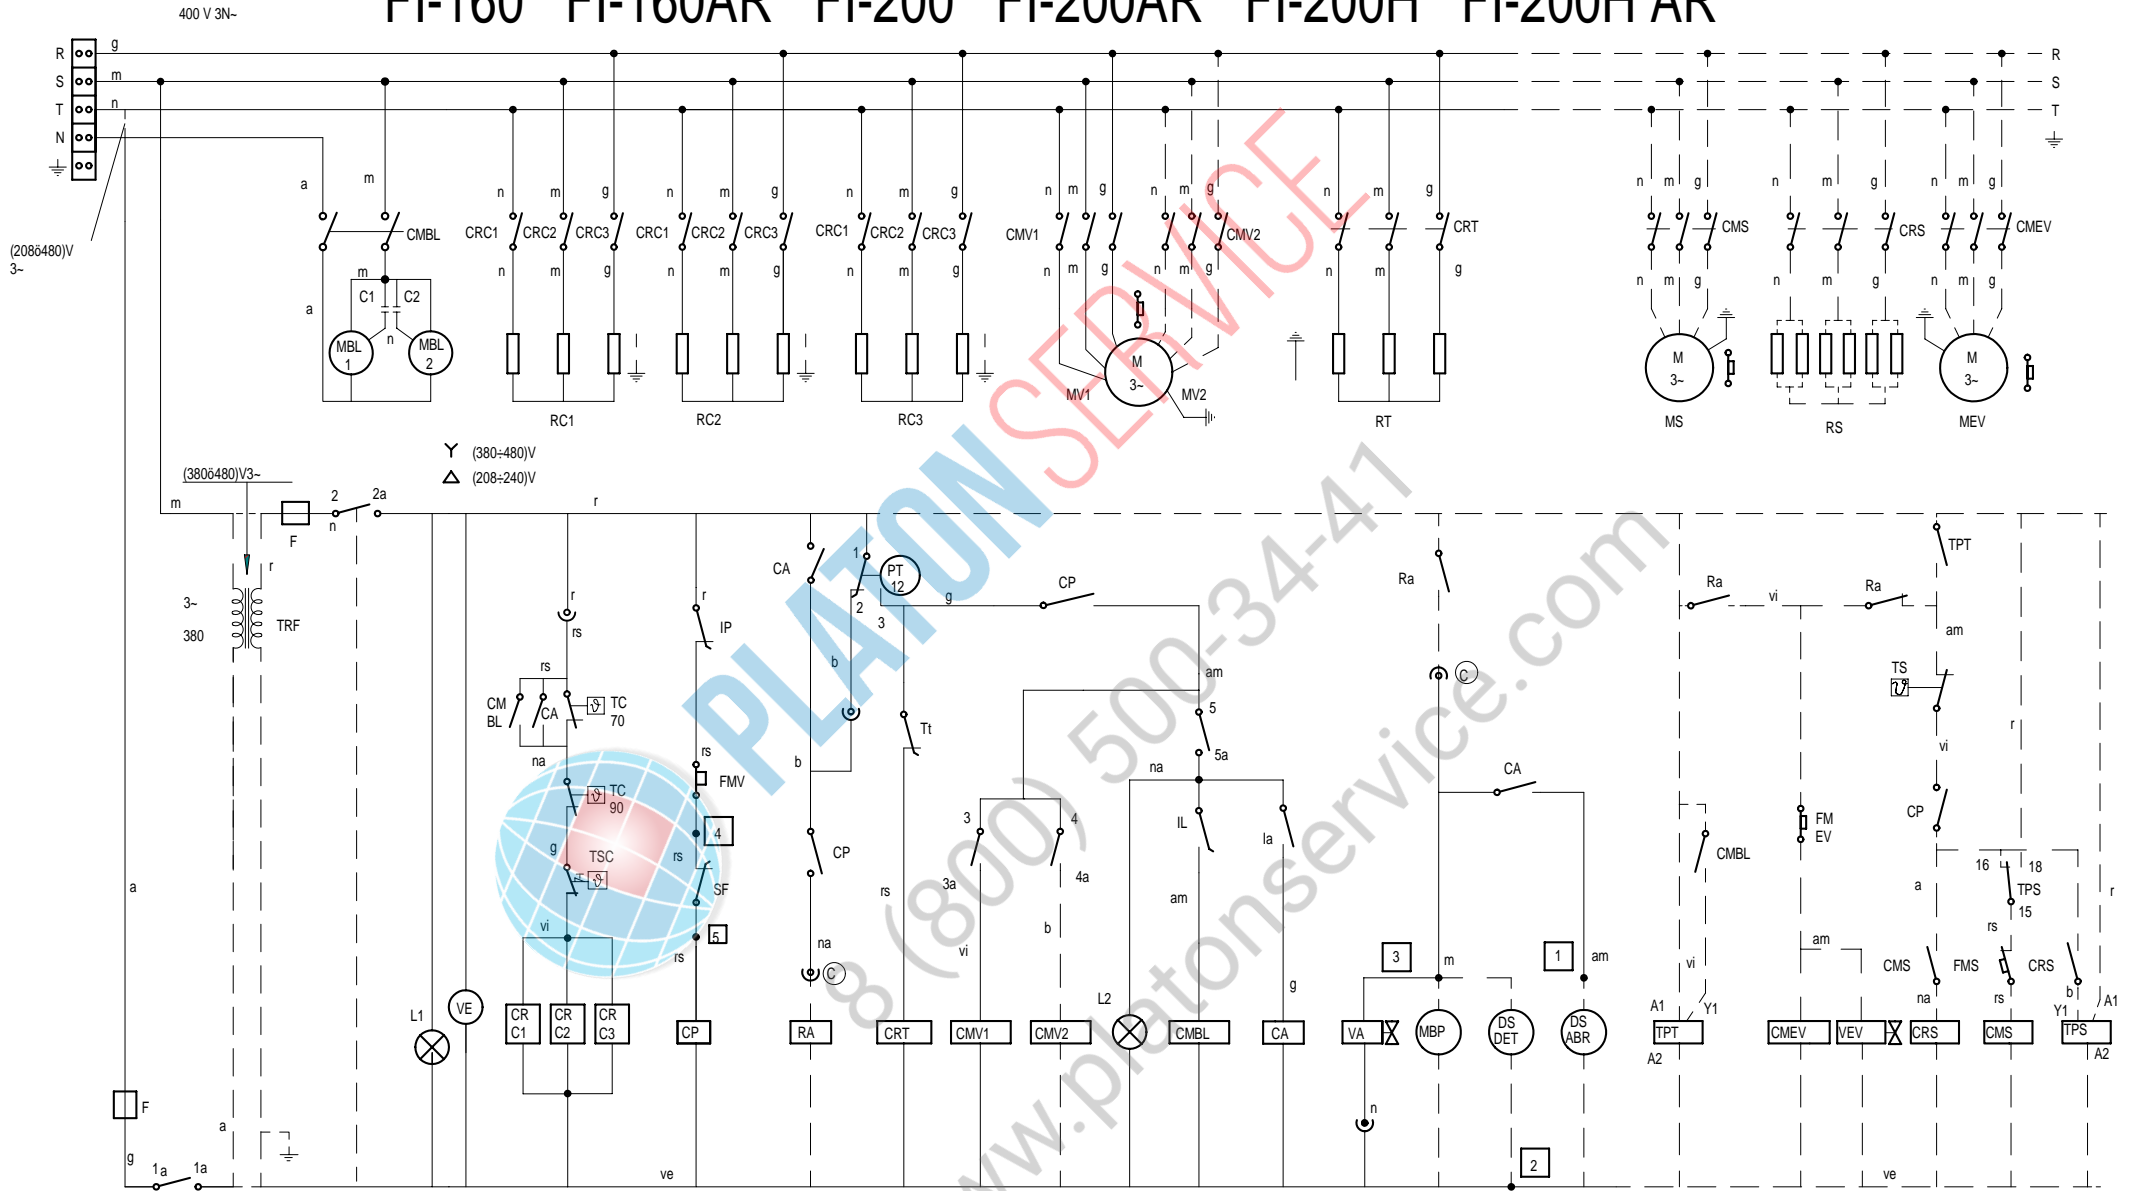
400 V 3N~

FI-160 FI-160AR FI-200 FI-200AR FI-200H FI-200H AR

R S T N
g m n
R S T

(208÷480)V 3~

a m CMBL m a C1 C2 n MBL 1 MBL 2

n m g CRC1 CRC2 CRC3 n m g RC1
n m g CRC1 CRC2 CRC3 n m g RC2
n m g CRC1 CRC2 CRC3 n m g RC3

n m g CMV1 n m g n m g CMV2 n m g MV1 M 3~ MV2

n m g CRT n m g RT

n m g CMS n m g M 3~ MS
n m g CRS n m g RS
n m g CMEV n m g M 3~ MEV

Y (380÷480)V
△ (208÷240)V

(380÷480)V3~
m F 2 2a n r
3~ 380 TRF r

a
F
a
g 1a 1a

L1 VE

r rs rs CM BL CA TC 70 na TC 90 g TSC vi
CR C1 CR C2 CR C3

r IP rs FMV 4 rs SF 5 rs CP

ve

CA 1 PT 12 2 3 g b b CP na C RA

CP am 5 5a na Tt rs CRT
3 3a 4 4a vi b CMV1 CMV2
IL Ia am g L2 CMBL CA

Ra C CA m 3 1 am VA MBP DS DET DS ABR n 2

Ra vi Ra TPT am TS vi r CP
CMBL FM EV vi A1 Y1 TPT A2 am CMEV VEV
16 18 a TPS 15 rs CMS FMS CRS na rs b Y1 A1 r
CRS CMS TPS A2 ve

PLATON SERVICE
8 (800) 500-34-41
www.platonservice.com